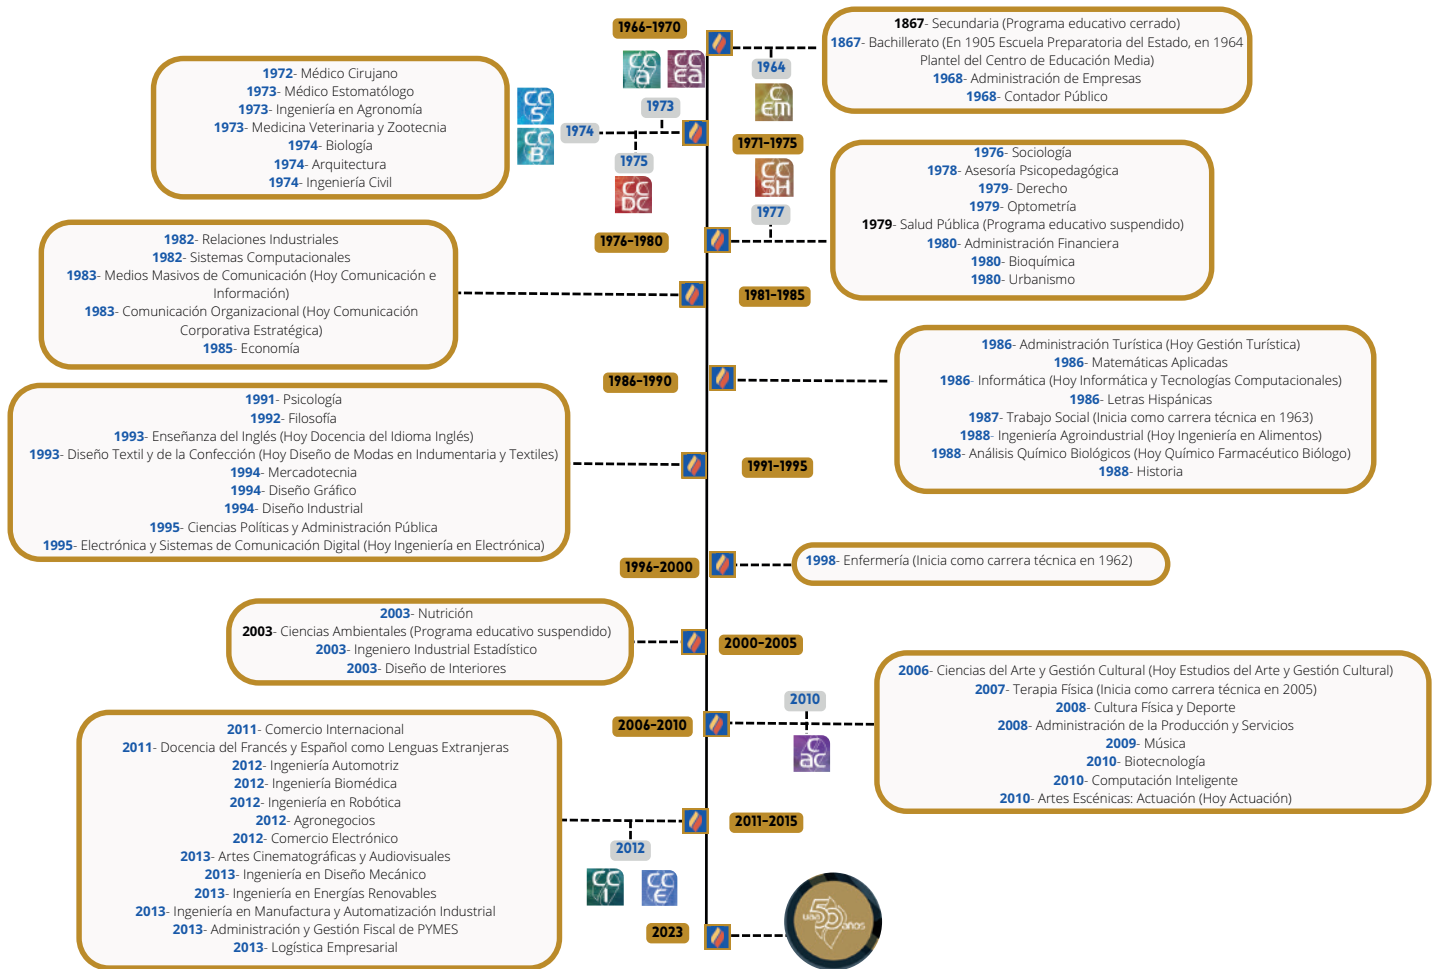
1966-1970

1867- Secundaria (Programa educativo cerrado)
1867- Bachillerato (En 1905 Escuela Preparatoria del Estado, en 1964 Plantel del Centro de Educación Media)
1968- Administración de Empresas
1968- Contador Público

1964

CCa CCea CEM

1972- Médico Cirujano
1973- Médico Estomatólogo
1973- Ingeniería en Agronomía
1973- Medicina Veterinaria y Zootecnia
1974- Biología
1974- Arquitectura
1974- Ingeniería Civil

CCS CCB

1973
1974
1975

CCDC

1971-1975

CCSH

1977

1976- Sociología
1978- Asesoría Psicopedagógica
1979- Derecho
1979- Optometría
1979- Salud Pública (Programa educativo suspendido)
1980- Administración Financiera
1980- Bioquímica
1980- Urbanismo

1976-1980

1982- Relaciones Industriales
1982- Sistemas Computacionales
1983- Medios Masivos de Comunicación (Hoy Comunicación e Información)
1983- Comunicación Organizacional (Hoy Comunicación Corporativa Estratégica)
1985- Economía

1981-1985

1986- Administración Turística (Hoy Gestión Turística)
1986- Matemáticas Aplicadas
1986- Informática (Hoy Informática y Tecnologías Computacionales)
1986- Letras Hispánicas
1987- Trabajo Social (Inicia como carrera técnica en 1963)
1988- Ingeniería Agroindustrial (Hoy Ingeniería en Alimentos)
1988- Análisis Químico Biológicos (Hoy Químico Farmacéutico Biólogo)
1988- Historia

1986-1990

1991- Psicología
1992- Filosofía
1993- Enseñanza del Inglés (Hoy Docencia del Idioma Inglés)
1993- Diseño Textil y de la Confección (Hoy Diseño de Modas en Indumentaria y Textiles)
1994- Mercadotecnia
1994- Diseño Gráfico
1994- Diseño Industrial
1995- Ciencias Políticas y Administración Pública
1995- Electrónica y Sistemas de Comunicación Digital (Hoy Ingeniería en Electrónica)

1991-1995

1996-2000

1998- Enfermería (Inicia como carrera técnica en 1962)

2003- Nutrición
2003- Ciencias Ambientales (Programa educativo suspendido)
2003- Ingeniero Industrial Estadístico
2003- Diseño de Interiores

2000-2005

2006- Ciencias del Arte y Gestión Cultural (Hoy Estudios del Arte y Gestión Cultural)
2007- Terapia Física (Inicia como carrera técnica en 2005)
2008- Cultura Física y Deporte
2008- Administración de la Producción y Servicios
2009- Música
2010- Biotecnología
2010- Computación Inteligente
2010- Artes Escénicas: Actuación (Hoy Actuación)

2010

CCac

2006-2010

2011- Comercio Internacional
2011- Docencia del Francés y Español como Lenguas Extranjeras
2012- Ingeniería Automotriz
2012- Ingeniería Biomédica
2012- Ingeniería en Robótica
2012- Agronegocios
2012- Comercio Electrónico
2013- Artes Cinematográficas y Audiovisuales
2013- Ingeniería en Diseño Mecánico
2013- Ingeniería en Energías Renovables
2013- Ingeniería en Manufactura y Automatización Industrial
2013- Administración y Gestión Fiscal de PYMES
2013- Logística Empresarial

2011-2015

2012

CCI CCE

2023

UAA 50 años